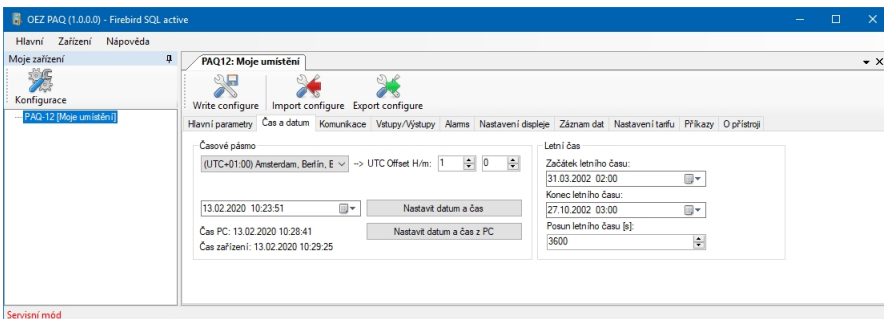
OEZ PAQ (1.0.0.0) - Firebird SQL active

Hlavní Zařízení Nápověda

Moje zařízení

Konfigurace

PAQ-12 [Moje umístění]

PAQ12: Moje umístění

Write configure Import configure Export configure

Hlavní parametry | Čas a datum | Komunikace | Vstupy/Výstupy | Alarms | Nastavení displeje | Záznam dat | Nastavení tarifu | Příkazy | O přístroji

Časové pásmo

(UTC+01:00) Amsterdam, Berlín, B --> UTC Offset H/m: 1 0

13.02.2020 10:23:51

Nastavit datum a čas

Čas PC: 13.02.2020 10:28:41

Nastavit datum a čas z PC

Čas zařízení: 13.02.2020 10:29:25

Letní čas

Začátek letního času:

31.03.2002 02:00

Konec letního času:

27.10.2002 03:00

Posun letního času [s]:

3600

Servisní mód